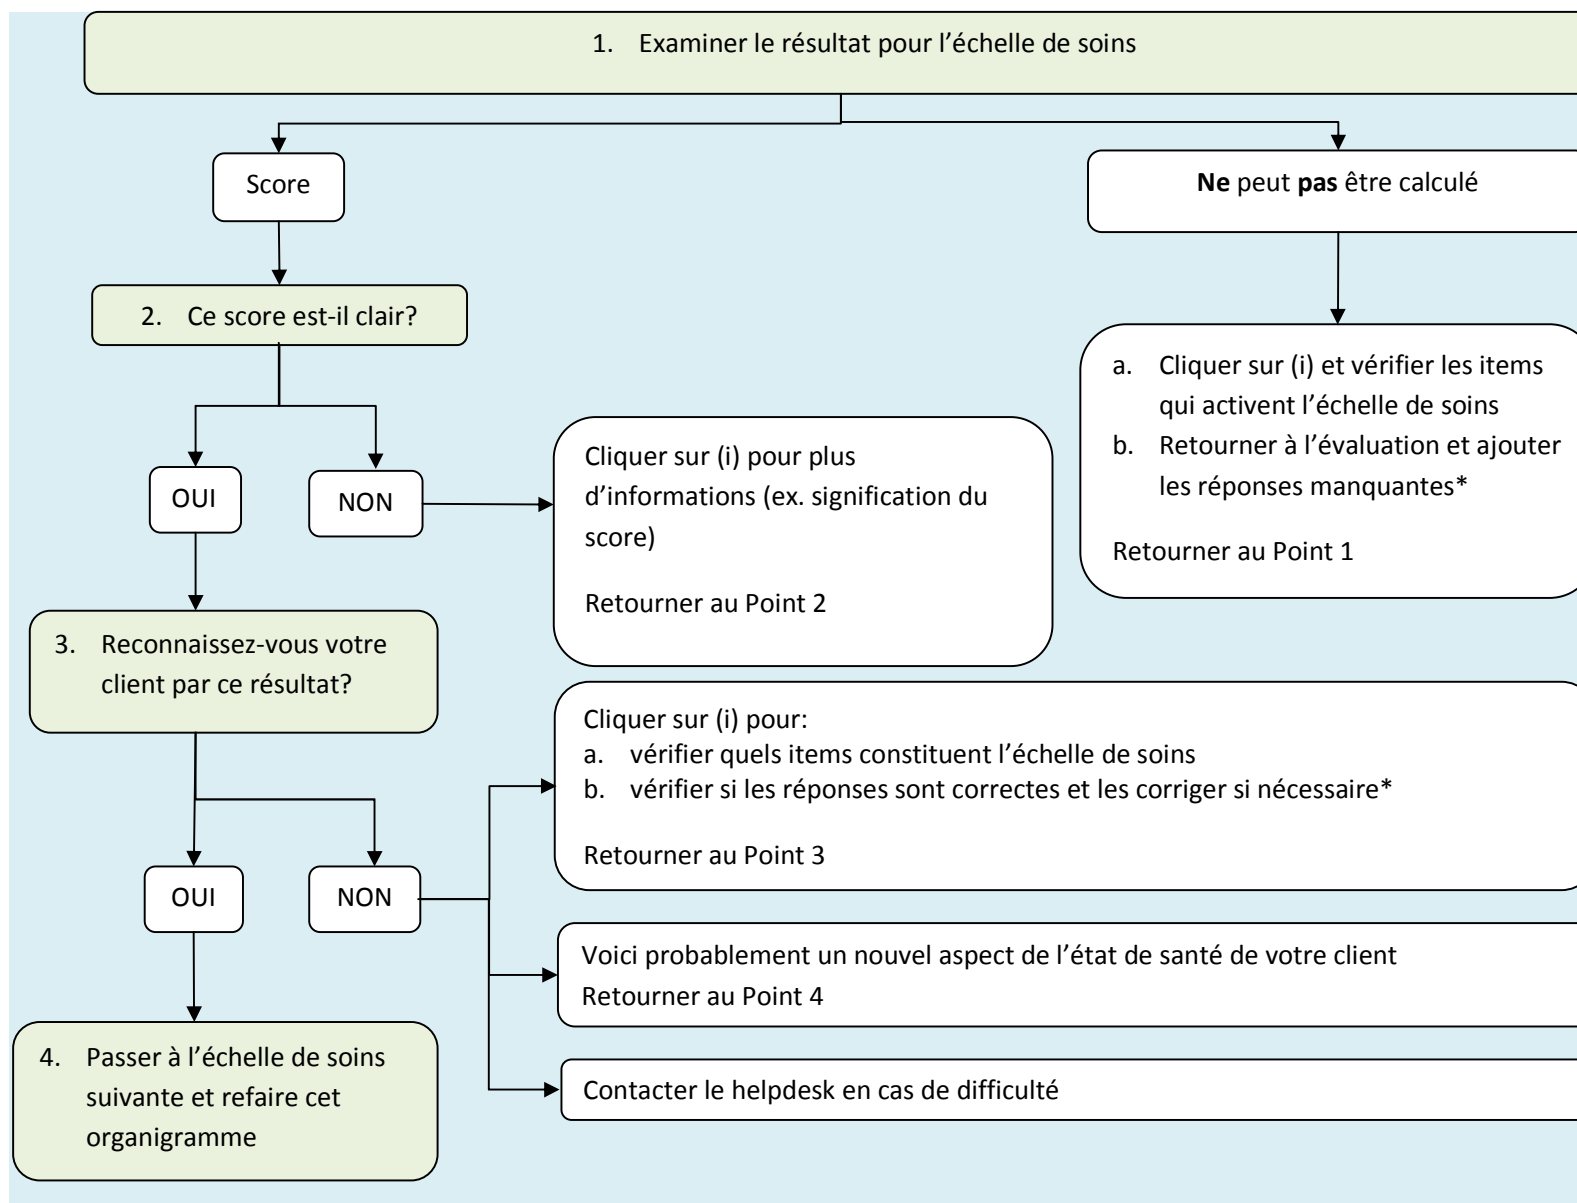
1. Examiner le résultat pour l'échelle de soins

Score

Ne peut pas être calculé

2. Ce score est-il clair?

a. Cliquer sur (i) et vérifier les items qui activent l'échelle de soins
b. Retourner à l'évaluation et ajouter les réponses manquantes*

Retourner au Point 1

OUI

NON

Cliquer sur (i) pour plus d'informations (ex. signification du score)

Retourner au Point 2

3. Reconnaissez-vous votre client par ce résultat?

Cliquer sur (i) pour:
a. vérifier quels items constituent l'échelle de soins
b. vérifier si les réponses sont correctes et les corriger si nécessaire*

Retourner au Point 3

OUI

NON

Voici probablement un nouvel aspect de l'état de santé de votre client
Retourner au Point 4

4. Passer à l'échelle de soins suivante et refaire cet organigramme

Contacter le helpdesk en cas de difficulté